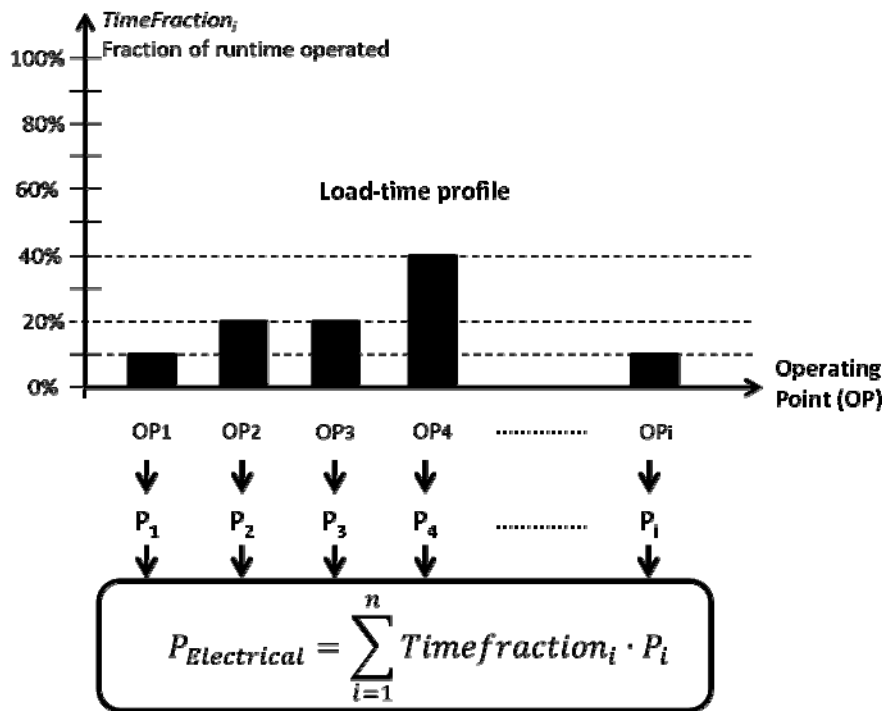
$TimeFraction_i$
Fraction of runtime operated

100%
80%
60%
40%
20%
0%

Load-time profile

Operating Point (OP)

OP1 OP2 OP3 OP4 .............. OPi

$P_1$ $P_2$ $P_3$ $P_4$ .............. $P_i$

$P_{Electrical} = \sum_{i=1}^{n} Timefraction_i \cdot P_i$